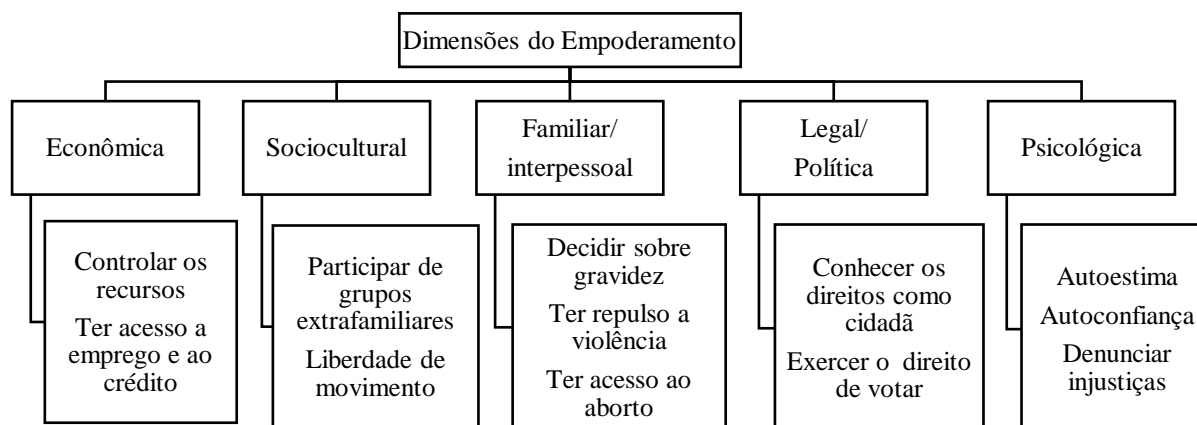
Dimensões do Empoderamento

Econômica

Controlar os recursos

Ter acesso a emprego e ao crédito

Sociocultural

Participar de grupos extrafamiliares

Liberdade de movimento

Familiar/ interpessoal

Decidir sobre gravidez

Ter repulso a violência

Ter acesso ao aborto

Legal/ Política

Conhecer os direitos como cidadã

Exercer o direito de votar

Psicológica

Autoestima

Autoconfiança

Denunciar injustiças